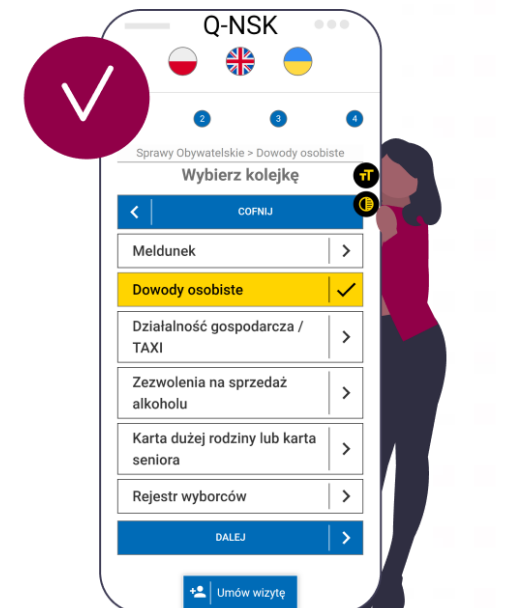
Q-NSK

2 3 4

Sprawy Obywatelskie > Dowody osobiste

Wybierz kolejkę

COFNIJ

Meldunek

Dowody osobiste

Działalność gospodarcza / TAXI

Zezwolenia na sprzedaż alkoholu

Karta dużej rodziny lub karta seniora

Rejestr wyborców

DALEJ

Umów wizytę